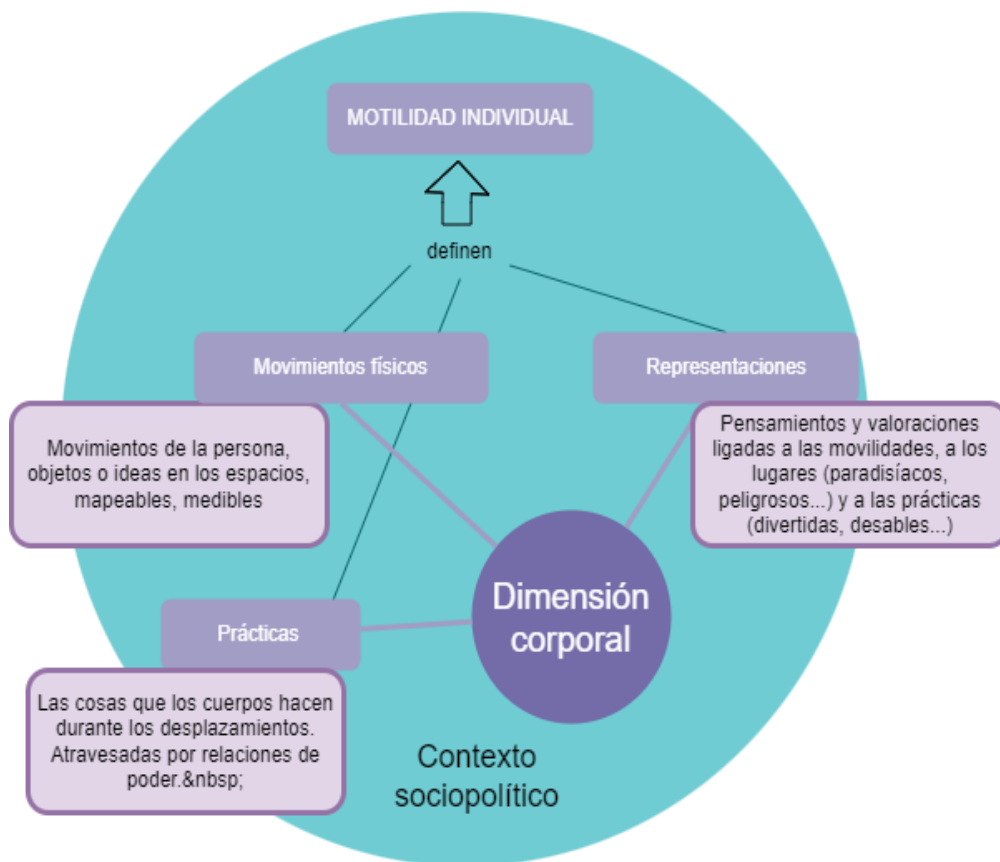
MOTILIDAD INDIVIDUAL

definen

Movimientos físicos

Representaciones

Movimientos de la persona, objetos o ideas en los espacios, mapeables, medibles

Pensamientos y valoraciones ligadas a las movilidades, a los lugares (paradisíacos, peligrosos...) y a las prácticas (divertidas, desables...)

Dimensión corporal

Prácticas

Las cosas que los cuerpos hacen durante los desplazamientos. Atravesadas por relaciones de poder.&nbsp;

Contexto sociopolítico